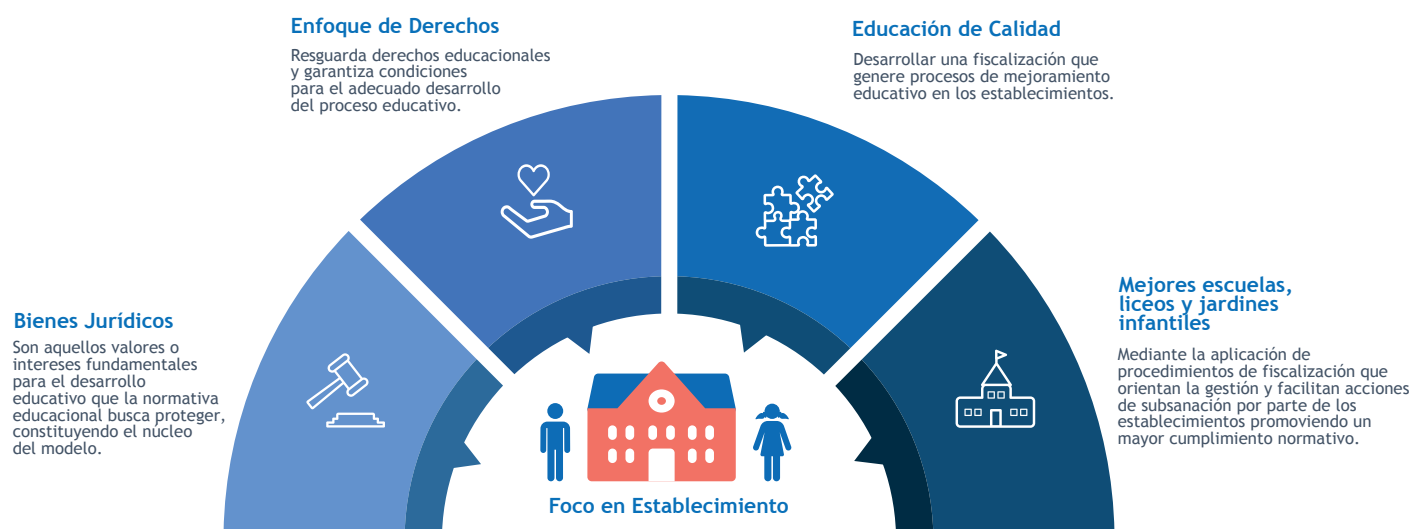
Enfoque de Derechos

Resguarda derechos educacionales y garantiza condiciones para el adecuado desarrollo del proceso educativo.

Educación de Calidad

Desarrollar una fiscalización que genere procesos de mejoramiento educativo en los establecimientos.

Bienes Jurídicos

Son aquellos valores o intereses fundamentales para el desarrollo educativo que la normativa educacional busca proteger, constituyendo el núcleo del modelo.

Mejores escuelas, liceos y jardines infantiles

Mediante la aplicación de procedimientos de fiscalización que orientan la gestión y facilitan acciones de subsanación por parte de los establecimientos promoviendo un mayor cumplimiento normativo.

Foco en Establecimiento